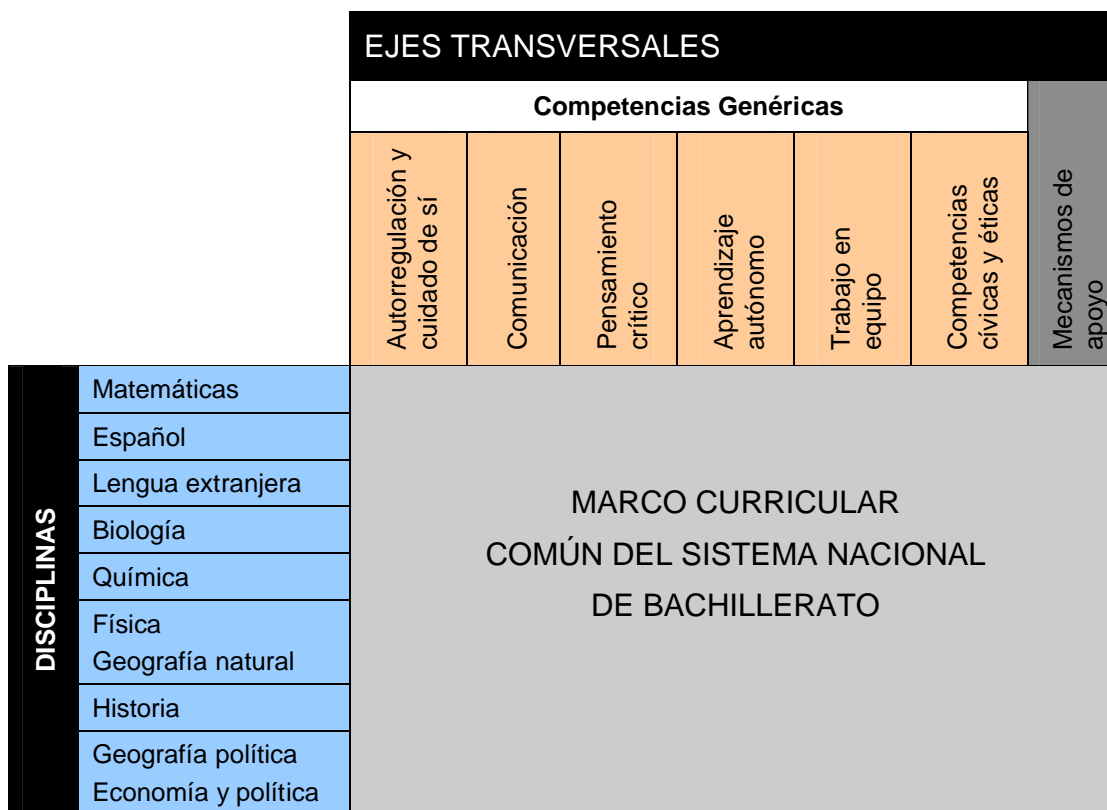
EJES TRANSVERSALES

Competencias Genéricas

| Autorregulación y cuidado de sí | Comunicación | Pensamiento crítico | Aprendizaje autónomo | Trabajo en equipo | Competencias cívicas y éticas | Mecanismos de apoyo |
|---|---|---|---|---|---|---|

DISCIPLINAS

Matemáticas
Español
Lengua extranjera
Biología
Química
Física
Geografía natural
Historia
Geografía política
Economía y política

MARCO CURRICULAR
COMÚN DEL SISTEMA NACIONAL
DE BACHILLERATO